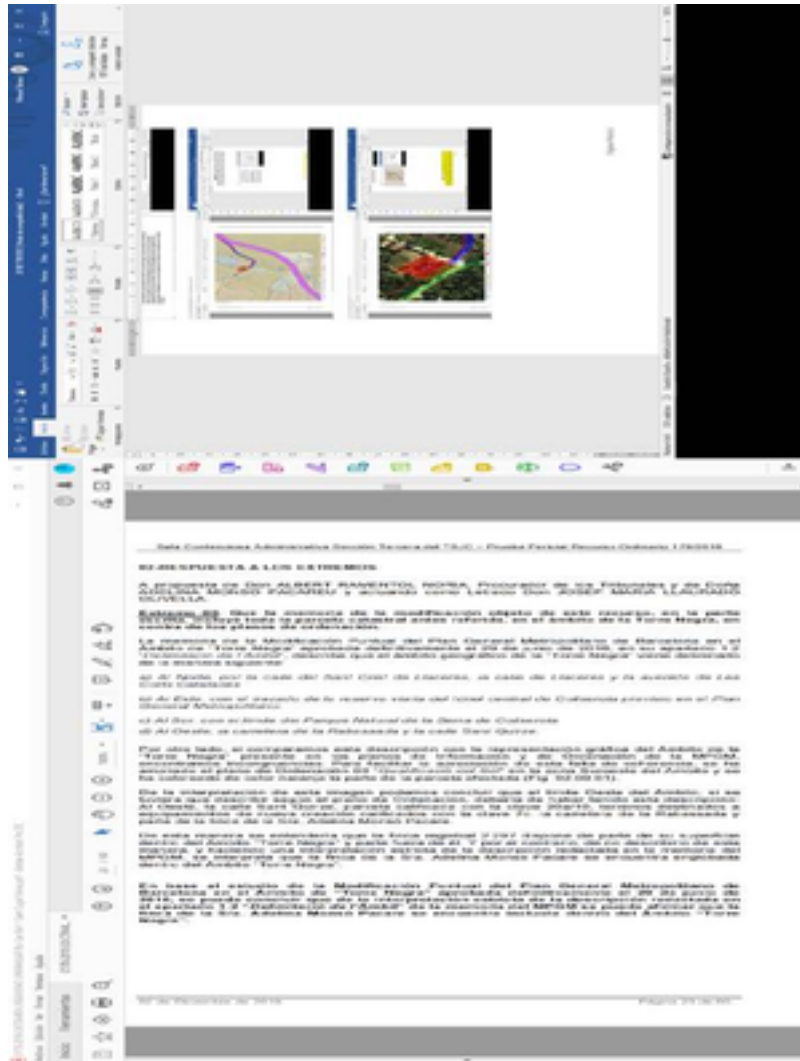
Sala Contenciosa Administrativa Sección Tercera del TSJC – Prueba Pericial Recurso Ordinario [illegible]

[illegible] RESPUESTA A LOS EXTREMOS

A propuesta de Don ALBERT RAMENTOL NORIA, Procurador de los Tribunales y de Doña ADELINA MONSÓ PACAREU y actuando como Letrado Don JOSEP MARIA LLAURADÓ OLIVELLA.

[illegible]

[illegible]

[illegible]

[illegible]

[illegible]

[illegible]

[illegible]

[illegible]

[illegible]

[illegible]

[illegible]